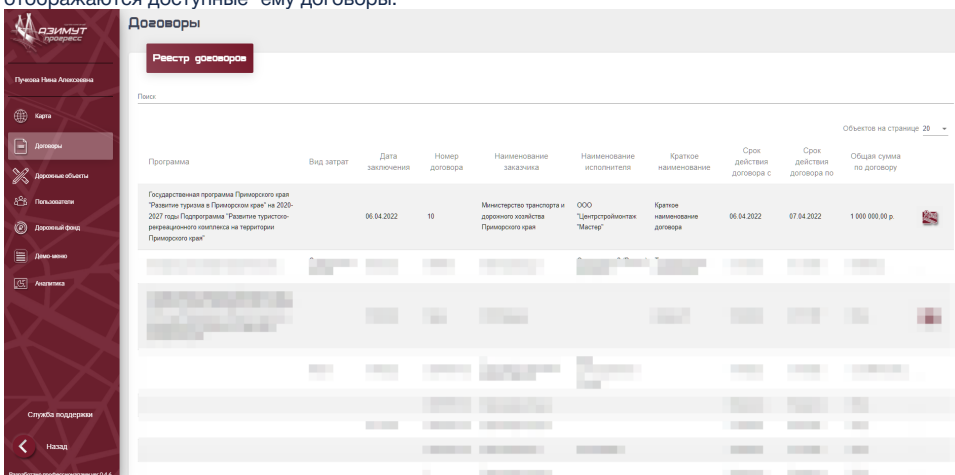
отображаются доступные ему договоры.

АЗИМУТ прогресс

Договоры

Реестр договоров

Пучкова Нина Алексеевна

Карта

Договоры

Дорожные объекты

Пользователи

Дорожный фонд

Демо-меню

Аналитика

Поиск

Объектов на странице 20

| Программа | Вид затрат | Дата заключения | Номер договора | Наименование заказчика | Наименование исполнителя | Краткое наименование | Срок действия договора с | Срок действия договора по | Общая сумма по договору |
|---|---|---|---|---|---|---|---|---|---|
| Государственная программа Приморского края "Развитие туризма в Приморском крае" на 2020-2027 годы Подпрограмма "Развитие туристско-рекреационного комплекса на территории Приморского края" | | 06.04.2022 | 10 | Министерство транспорта и дорожного хозяйства Приморского края | ООО "Центрстроймонтаж "Мастер" | Краткое наименование договора | 06.04.2022 | 07.04.2022 | 1 000 000,00 р. |

Служба поддержки

Назад

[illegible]